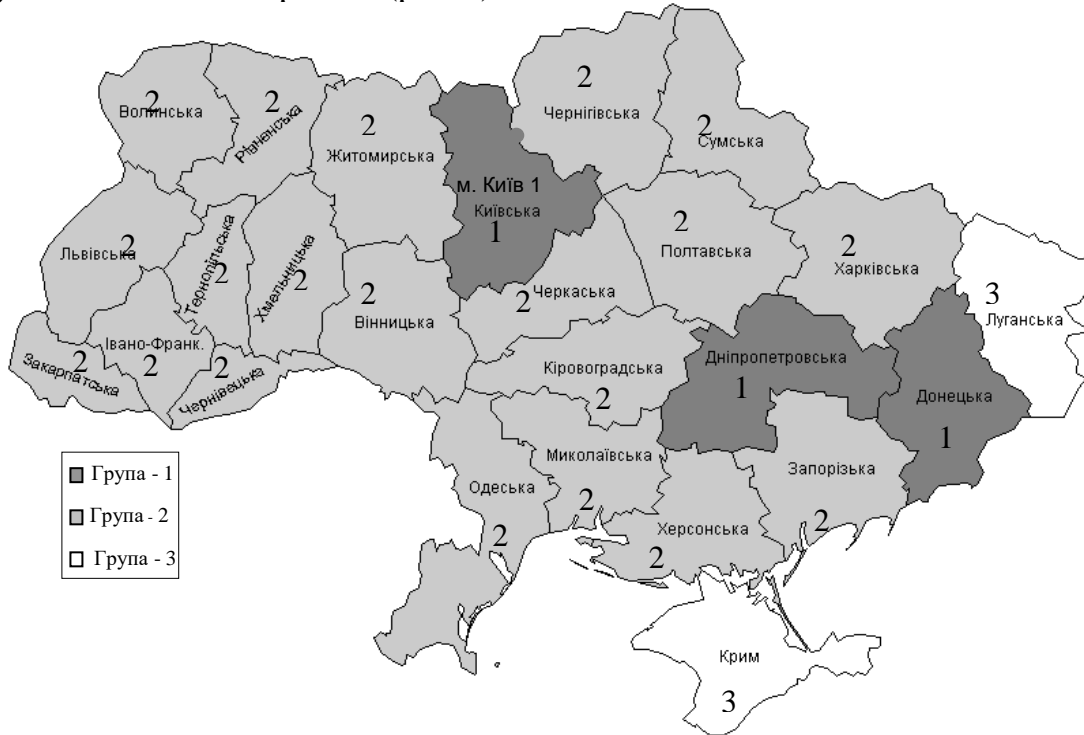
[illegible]

Волинська 2
Рівненська 2
Житомирська 2
Чернігівська 2
Сумська 2
м. Київ 1
Київська 1
Львівська 2
Тернопільська 2
Хмельницька 2
Вінницька 2
Полтавська 2
Харківська 2
Черкаська 2
Луганська 3
Закарпатська 2
Івано-Франк. 2
Чернівецька 2
Кіровоградська 2
Дніпропетровська 1
Донецька 1
Миколаївська 2
Одеська 2
Запорізька 2
Херсонська 2
Крим 3

Група - 1
Група - 2
Група - 3